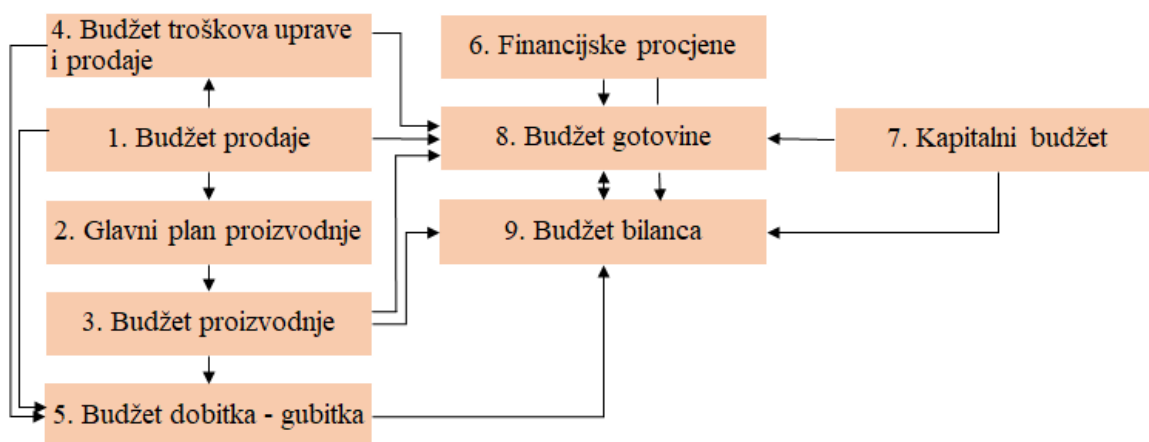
4. Budžet troškova uprave i prodaje

1. Budžet prodaje

2. Glavni plan proizvodnje

3. Budžet proizvodnje

5. Budžet dobitka - gubitka

6. Financijske procjene

8. Budžet gotovine

9. Budžet bilanca

7. Kapitalni budžet